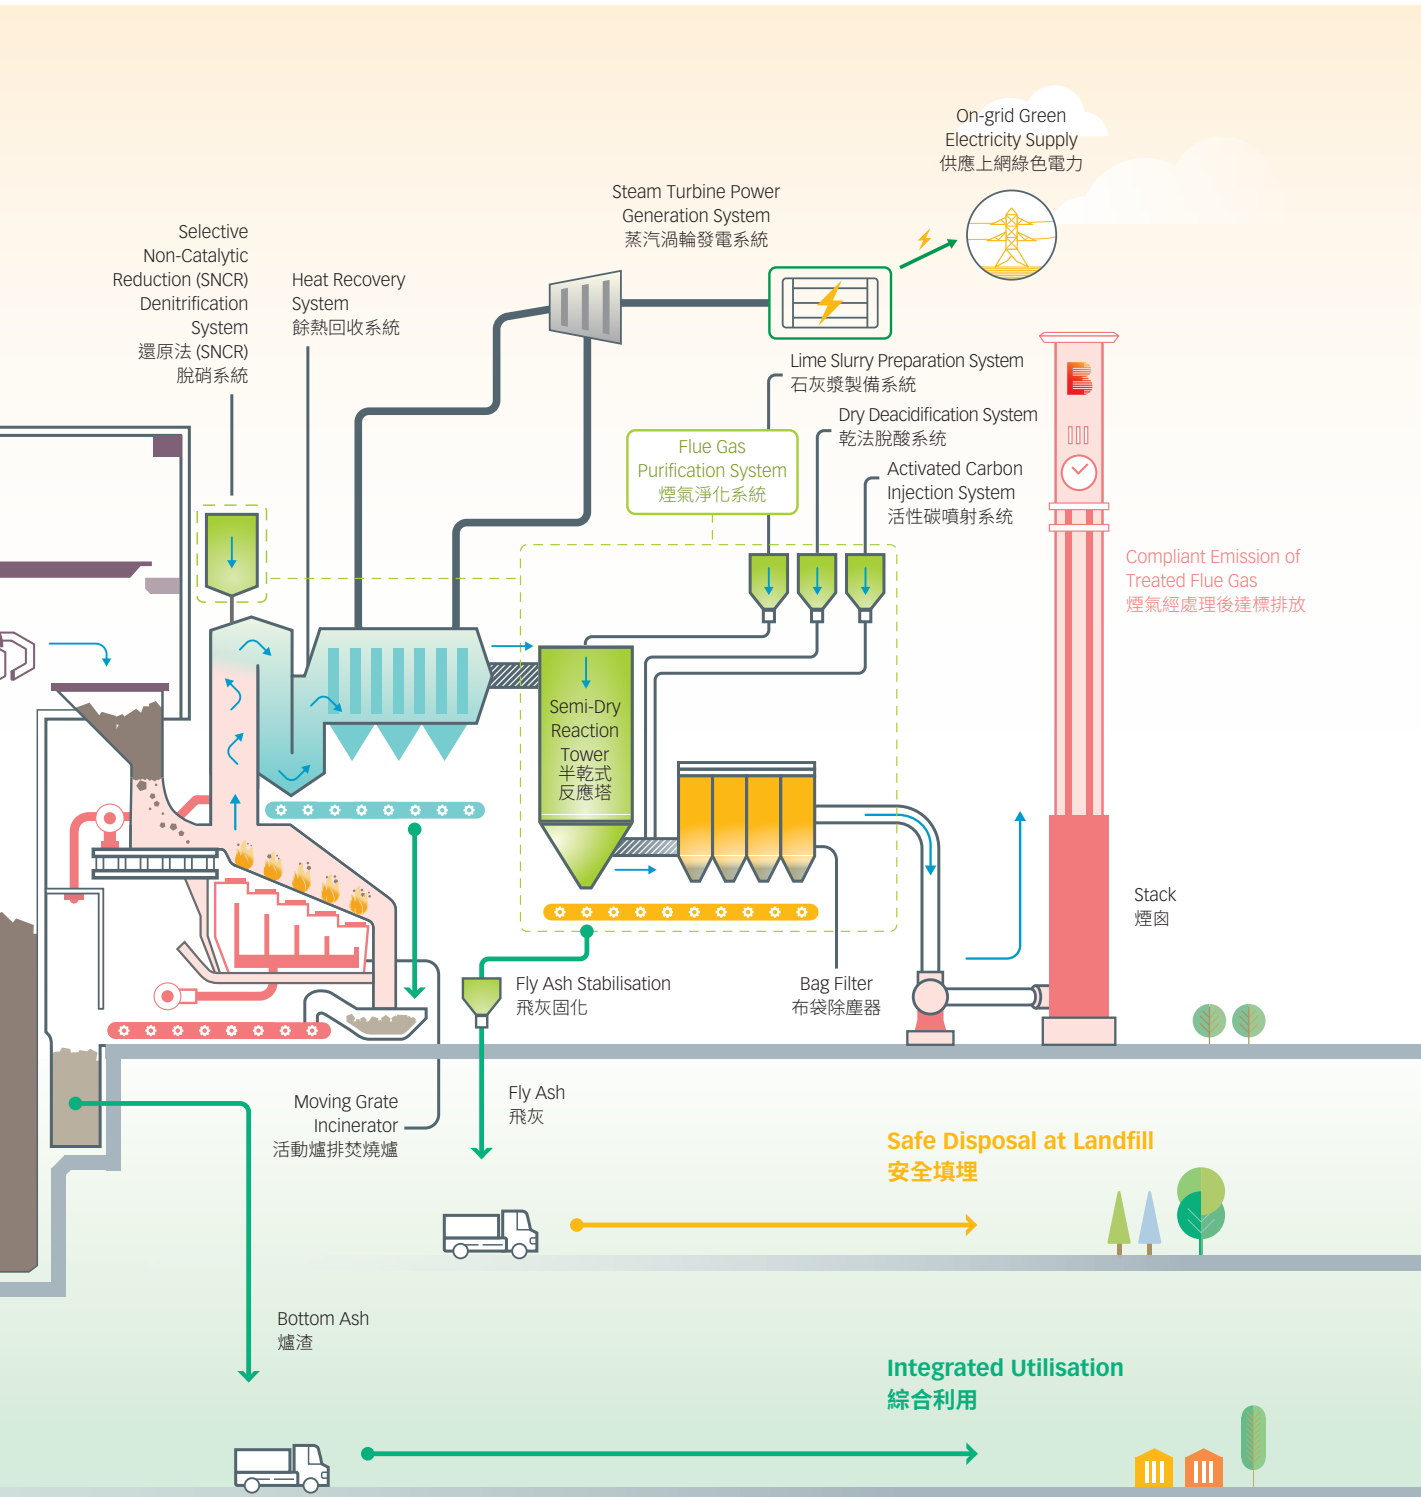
On-grid Green Electricity Supply
供應上網綠色電力

Steam Turbine Power Generation System
蒸汽渦輪發電系統

Selective Non-Catalytic Reduction (SNCR) Denitrification System
還原法 (SNCR) 脫硝系統

Heat Recovery System
餘熱回收系統

Lime Slurry Preparation System
石灰漿製備系統

Dry Deacidification System
乾法脫酸系統

Flue Gas Purification System
煙氣淨化系統

Activated Carbon Injection System
活性碳噴射系統

Compliant Emission of Treated Flue Gas
煙氣經處理後達標排放

Semi-Dry Reaction Tower
半乾式反應塔

Stack
煙囪

Fly Ash Stabilisation
飛灰固化

Bag Filter
布袋除塵器

Fly Ash
飛灰

Moving Grate Incinerator
活動爐排焚燒爐

Safe Disposal at Landfill
安全填埋

Bottom Ash
爐渣

Integrated Utilisation
綜合利用